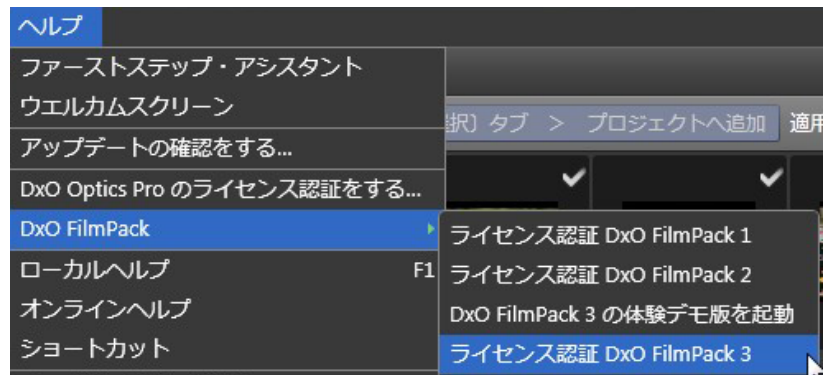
ヘルプ

ファーストステップ・アシスタント
ウエルカムスクリーン
アップデートの確認をする...
DxO Optics Pro のライセンス認証をする...
DxO FilmPack
ローカルヘルプ F1
オンラインヘルプ
ショートカット

ライセンス認証 DxO FilmPack 1
ライセンス認証 DxO FilmPack 2
DxO FilmPack 3 の体験デモ版を起動
ライセンス認証 DxO FilmPack 3

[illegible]択）タブ > プロジェクトへ追加 適用